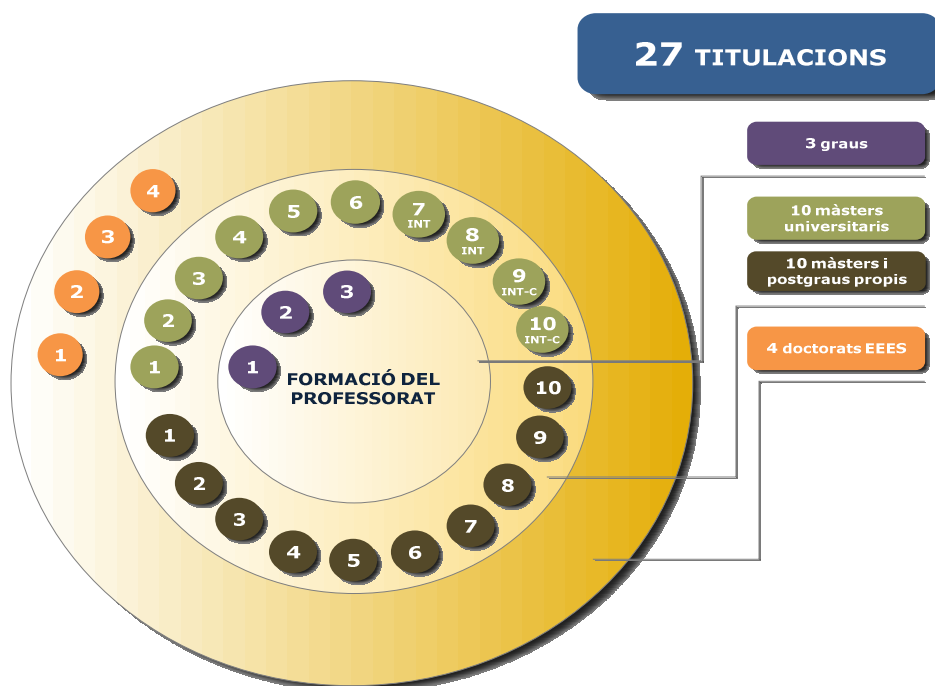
27 TITULACIONS

3 graus

10 màsters universitaris

10 màsters i postgraus propis

4 doctorats EEES

4
3
2
1

5
6
7 INT
8 INT
9 INT-C
10 INT-C
4
3
2
1

2
3
1

FORMACIÓ DEL PROFESSORAT

10
9
8
7
6
5
4
3
2
1